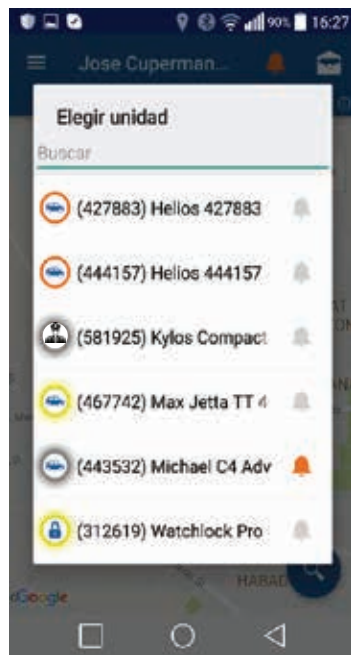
90% 15:27

Jose Cuperman...

Elegir unidad

Buscar

(427883) Helios 427883

(444157) Helios 444157

(581925) Kylos Compact

(467742) Max Jetta TT 4

(443532) Michael C4 Adv

(312619) Watchlock Pro

Google

HABAD